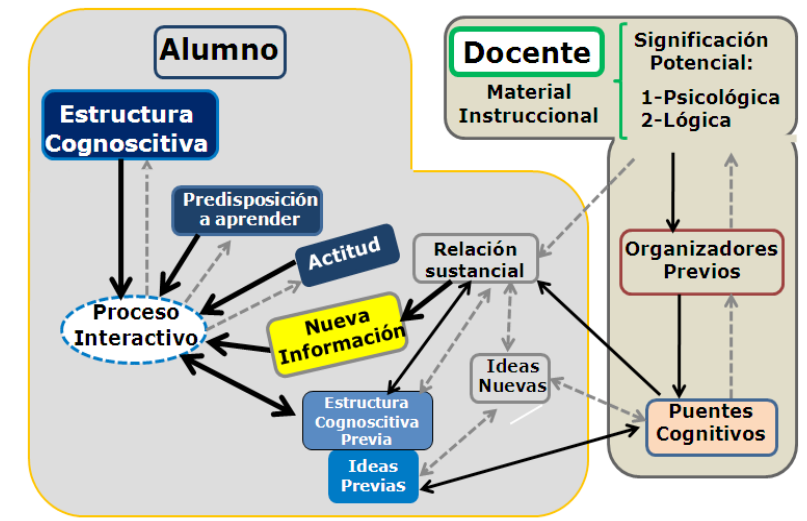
Alumno

Estructura Cognoscitiva

Predisposición a aprender

Actitud

Proceso Interactivo

Nueva Información

Relación sustancial

Ideas Nuevas

Estructura Cognoscitiva Previa

Ideas Previas

Docente

Material Instruccional

Significación Potencial:
1-Psicológica
2-Lógica

Organizadores Previos

Puentes Cognitivos